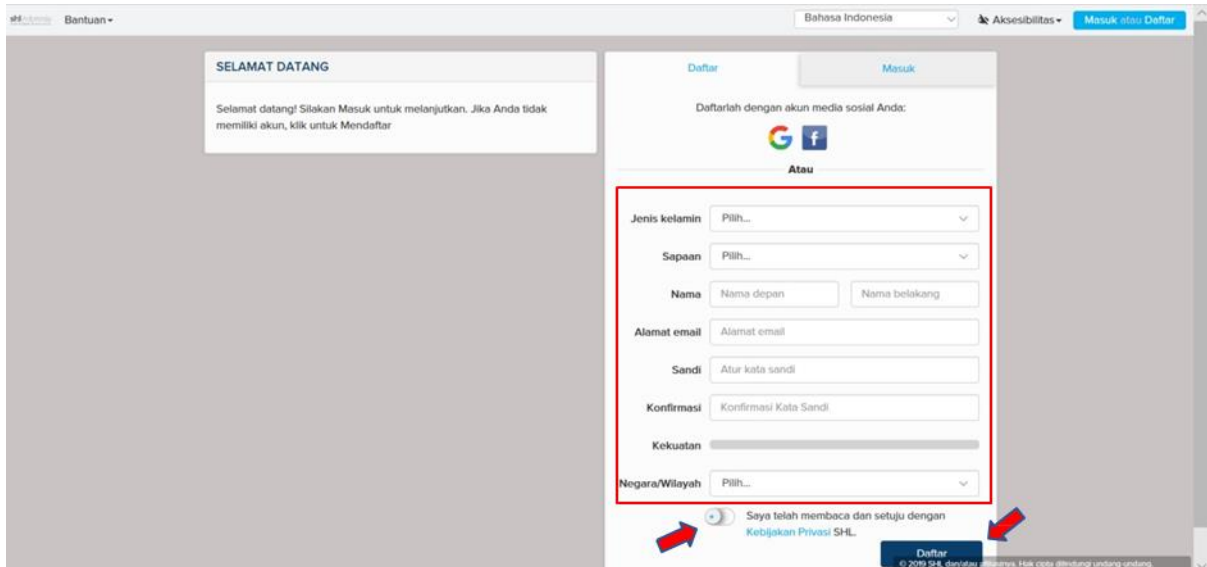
shl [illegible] Bantuan ▾

Bahasa Indonesia

Aksesibilitas ▾

Masuk atau Daftar

SELAMAT DATANG

Selamat datang! Silakan Masuk untuk melanjutkan. Jika Anda tidak memiliki akun, klik untuk Mendaftar

Daftar

Masuk

Daftarlah dengan akun media sosial Anda:

G f

Atau

Jenis kelamin Pilih...

Sapaan Pilih...

Nama Nama depan Nama belakang

Alamat email Alamat email

Sandi Atur kata sandi

Konfirmasi Konfirmasi Kata Sandi

Kekuatan

Negara/Wilayah Pilih...

Saya telah membaca dan setuju dengan Kebijakan Privasi SHL.

Daftar

© 2019 SHL dan/atau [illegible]. Hak cipta dilindungi undang-undang.